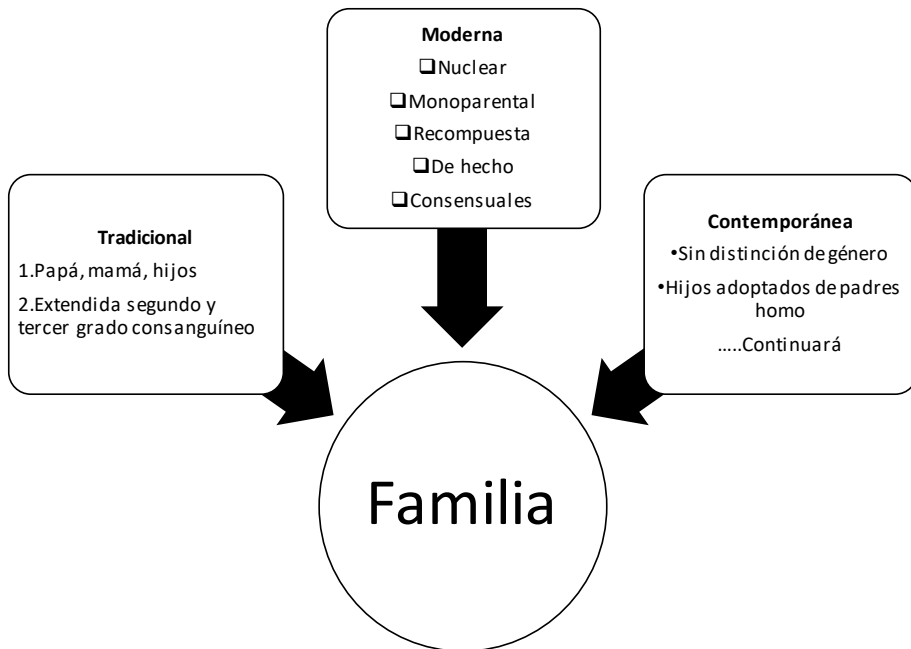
Moderna
❑Nuclear
❑Monoparental
❑Recompuesta
❑De hecho
❑Consensuales

Tradicional
1.Papá, mamá, hijos
2.Extendida segundo y tercer grado consanguíneo

Contemporánea
•Sin distinción de género
•Hijos adoptados de padres homo
…..Continuará

Familia